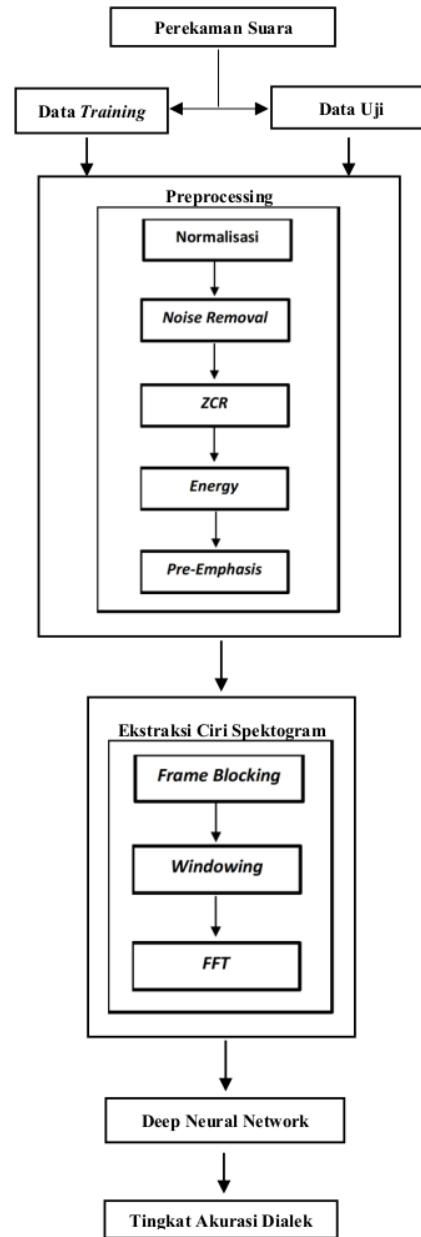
Perekaman Suara

Data Training

Data Uji

Preprocessing

Normalisasi

Noise Removal

ZCR

Energy

Pre-Emphasis

Ekstraksi Ciri Spektogram

Frame Blocking

Windowing

FFT

Deep Neural Network

Tingkat Akurasi Dialek